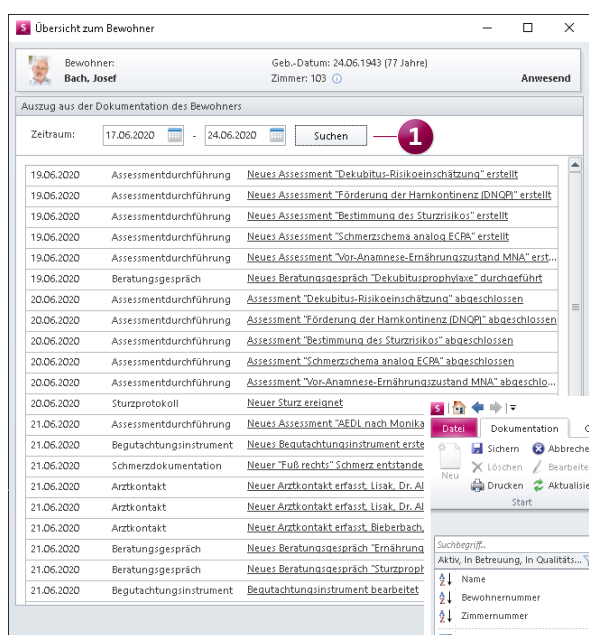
Übersicht zum Bewohner

Bewohner:
Bach, Josef

Geb.-Datum: 24.06.1943 (77 Jahre)
Zimmer: 103

Anwesend

Auszug aus der Dokumentation des Bewohners

Zeitraum: 17.06.2020 - 24.06.2020 Suchen

1

| | | |
|---|---|---|
| 19.06.2020 | Assessmentdurchführung | Neues Assessment "Dekubitus-Risikoeinschätzung" erstellt |
| 19.06.2020 | Assessmentdurchführung | Neues Assessment "Förderung der Harnkontinenz (DNQP)" erstellt |
| 19.06.2020 | Assessmentdurchführung | Neues Assessment "Bestimmung des Sturzrisikos" erstellt |
| 19.06.2020 | Assessmentdurchführung | Neues Assessment "Schmerzschema analog ECPA" erstellt |
| 19.06.2020 | Assessmentdurchführung | Neues Assessment "Vor-Anamnese-Ernährungszustand MNA" erst... |
| 19.06.2020 | Beratungsgespräch | Neues Beratungsgespräch "Dekubitusprophylaxe" durchgeführt |
| 20.06.2020 | Assessmentdurchführung | Assessment "Dekubitus-Risikoeinschätzung" abgeschlossen |
| 20.06.2020 | Assessmentdurchführung | Assessment "Förderung der Harnkontinenz (DNQP)" abgeschlossen |
| 20.06.2020 | Assessmentdurchführung | Assessment "Bestimmung des Sturzrisikos" abgeschlossen |
| 20.06.2020 | Assessmentdurchführung | Assessment "Schmerzschema analog ECPA" abgeschlossen |
| 20.06.2020 | Assessmentdurchführung | Assessment "Vor-Anamnese-Ernährungszustand MNA" abgeschlo... |
| 20.06.2020 | Sturzprotokoll | Neuer Sturz ereignet |
| 21.06.2020 | Assessmentdurchführung | Neues Assessment "AEDL nach Monika |
| 21.06.2020 | Begutachtungsinstrument | Neues Begutachtungsinstrument erste |
| 21.06.2020 | Schmerzdokumentation | Neuer "Fuß rechts" Schmerz entstande |
| 21.06.2020 | Arztkontakt | Neuer Arztkontakt erfasst, Lisak, Dr. Al |
| 21.06.2020 | Arztkontakt | Neuer Arztkontakt erfasst, Lisak, Dr. Al |
| 21.06.2020 | Arztkontakt | Neuer Arztkontakt erfasst, Bieberbach, |
| 21.06.2020 | Beratungsgespräch | Neues Beratungsgespräch "Ernährung |
| 21.06.2020 | Beratungsgespräch | Neues Beratungsgespräch "Sturzproph |
| 21.06.2020 | Begutachtungsinstrument | Begutachtungsinstrument bearbeitet |

Datei Dokumentation
Neu Sichern Löschen Drucken Abbreche Bearbeite Aktualisie
Start
Suchbegriff...
Aktiv, In Betreuung, In Qualitäts...
Name
Bewohnernummer
Zimmernummer